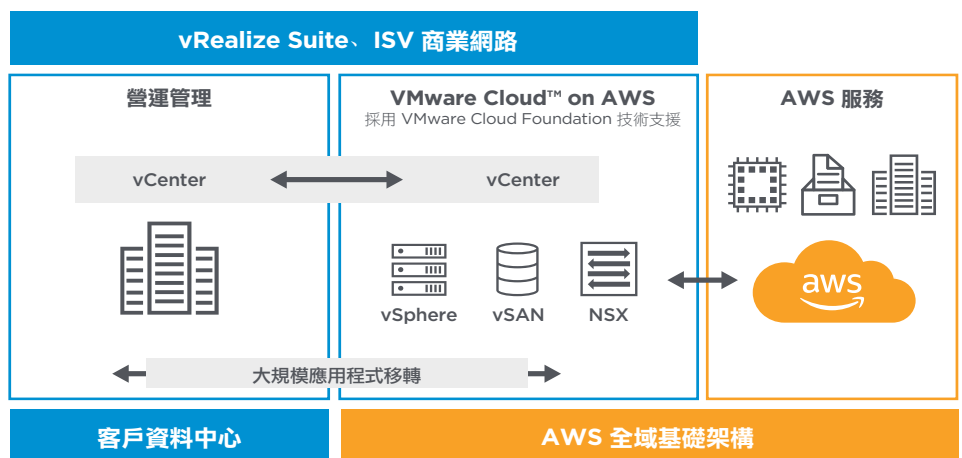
vRealize Suite、ISV 商業網路

營運管理

vCenter

VMware Cloud™ on AWS
採用 VMware Cloud Foundation 技術支援

vCenter

vSphere

vSAN

NSX

AWS 服務

aws

大規模應用程式移轉

客戶資料中心

AWS 全域基礎架構